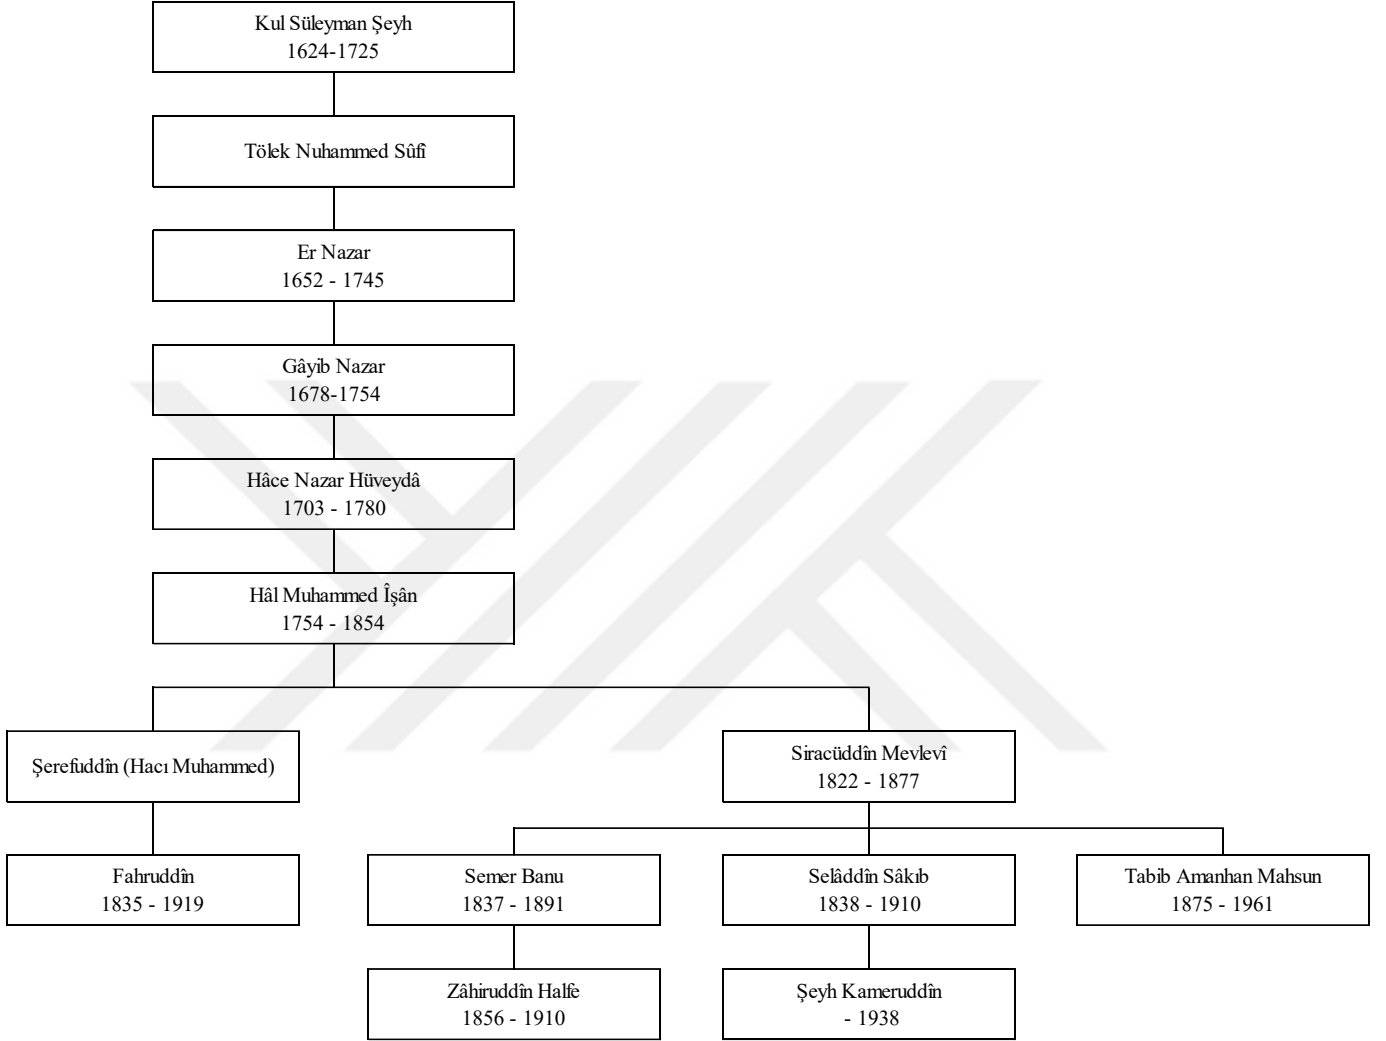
Kul Süleyman Şeyh
1624-1725

Tölek Nuhammed Sûfi

Er Nazar
1652 - 1745

Gâyib Nazar
1678-1754

Hâce Nazar Hüveydâ
1703 - 1780

Hâl Muhammed Îşân
1754 - 1854

Şerefuddîn (Hacı Muhammed)

Siracüddîn Mevlevî
1822 - 1877

Fahruddîn
1835 - 1919

Semer Banu
1837 - 1891

Selâddîn Sâkıb
1838 - 1910

Tabib Amanhan Mahsun
1875 - 1961

Zâhiruddîn Halfe
1856 - 1910

Şeyh Kameruddîn
- 1938